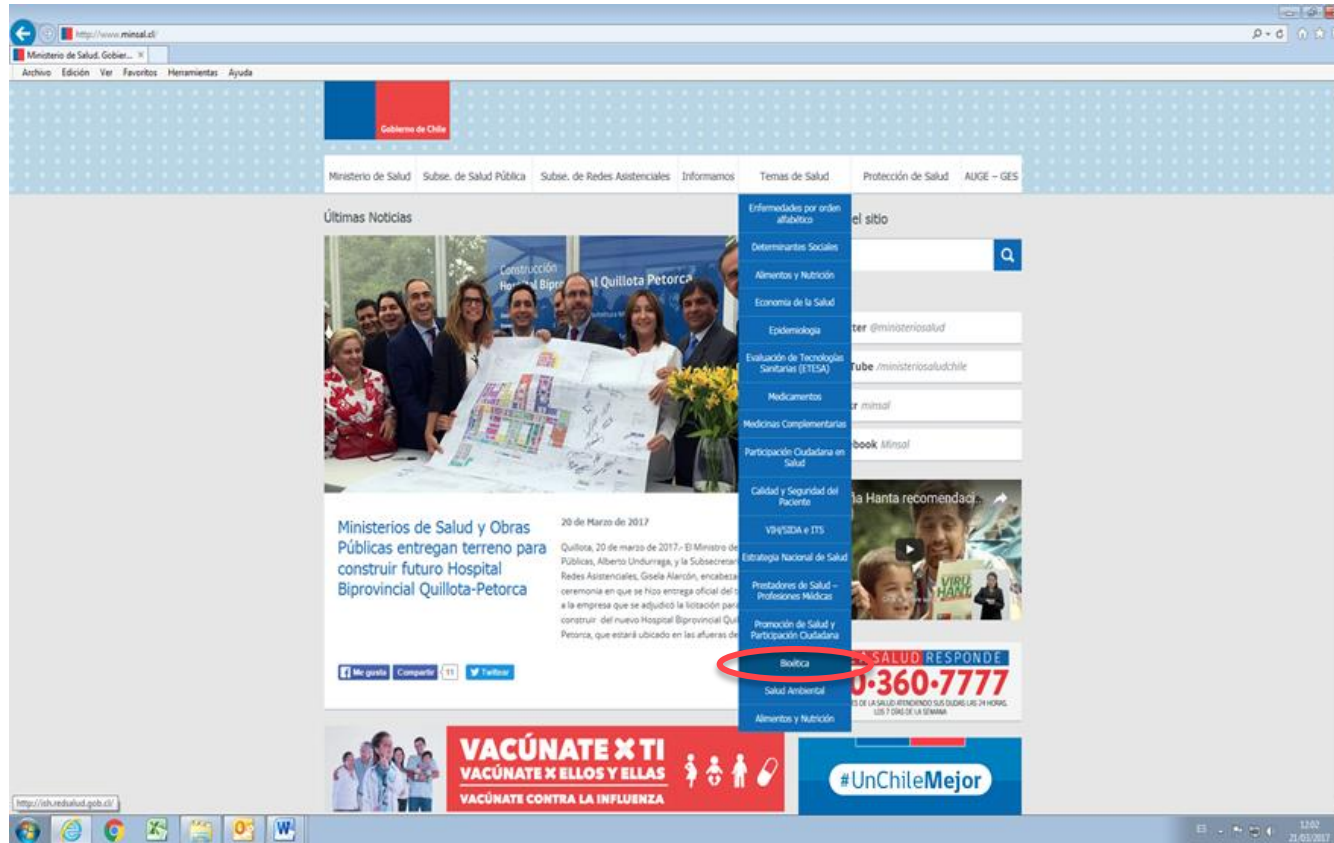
http://www.minsal.cl/

Ministerio de Salud. Gobier... ×

Archivo Edición Ver Favoritos Herramientas Ayuda

Gobierno de Chile

Ministerio de Salud | Subse. de Salud Pública | Subse. de Redes Asistenciales | Informamos | Temas de Salud | Protección de Salud | AUGE – GES

Últimas Noticias

Construcción Hospital Biprovincial Quillota Petorca

Ministerios de Salud y Obras Públicas entregan terreno para construir futuro Hospital Biprovincial Quillota-Petorca

20 de Marzo de 2017

Quillota, 20 de marzo de 2017.- El Ministro de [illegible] Públicas, Alberto Undurraga, y la Subsecretar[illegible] Redes Asistenciales, Gisela Alarcón, encabeza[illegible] ceremonia en que se hizo entrega oficial del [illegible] a la empresa que se adjudicó la licitación para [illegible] construir del nuevo Hospital Biprovincial Quil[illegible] Petorca, que estará ubicado en las afueras de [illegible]

Me gusta | Compartir | 11 | Twittear

Enfermedades por orden alfabético
Determinantes Sociales
Alimentos y Nutrición
Economía de la Salud
Epidemiología
Evaluación de Tecnologías Sanitarias (ETESA)
Medicamentos
Medicinas Complementarias
Participación Ciudadana en Salud
Calidad y Seguridad del Paciente
VIH/SIDA e ITS
Estrategia Nacional de Salud
Prestadores de Salud – Profesiones Médicas
Promoción de Salud y Participación Ciudadana
Bioética
Salud Ambiental
Alimentos y Nutrición

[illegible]el sitio

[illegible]ter @ministeriosalud
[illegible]Tube /ministeriosaludchile
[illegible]r minsal
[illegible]book Minsal

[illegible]ia Hanta recomendaci...

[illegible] SALUD RESPONDE
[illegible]0·360·7777
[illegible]S DE LA SALUD ATENDIENDO SUS DUDAS LAS 24 HORAS, LOS 7 DÍAS DE LA SEMANA

VACÚNATE X TI
VACÚNATE X ELLOS Y ELLAS
VACÚNATE CONTRA LA INFLUENZA

#UnChileMejor

http://ish.redsalud.gob.cl/

12:02
21/03/2017